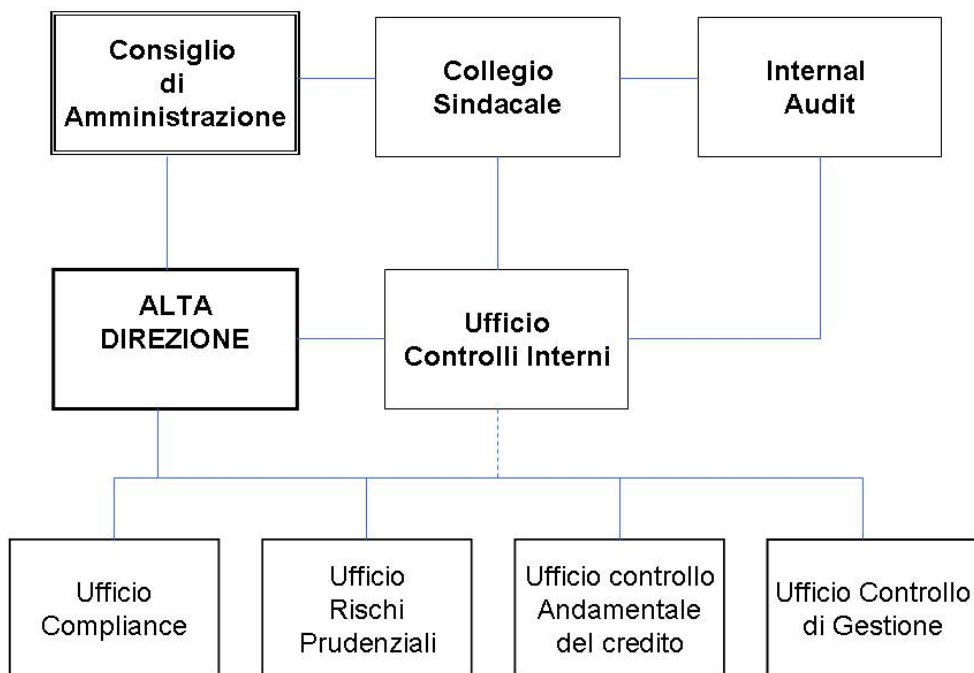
Consiglio di Amministrazione

Collegio Sindacale

Internal Audit

ALTA DIREZIONE

Ufficio Controlli Interni

Ufficio Compliance

Ufficio Rischi Prudenziali

Ufficio controllo Andamentale del credito

Ufficio Controllo di Gestione